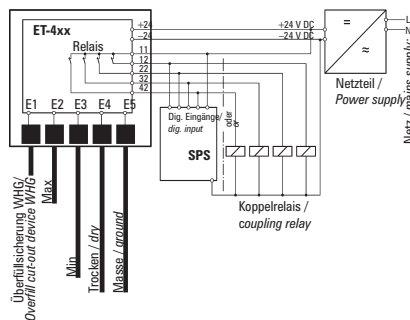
ET-4xx
Relais
+24
–24
11
12
22
32
42
E1 E2 E3 E4 E5
+24 V DC
–24 V DC
=
≈
L
N
Netzteil /
*Power supply*
Netz / mains supply
Dig. Eingänge/
*dig. input*
oder
or
SPS
Koppelrelais /
*coupling relay*
Überfüllsicherung WHG/
*Overfill cut-out device WHG*
Max
Min
Trocken / *dry*
Masse / *ground*